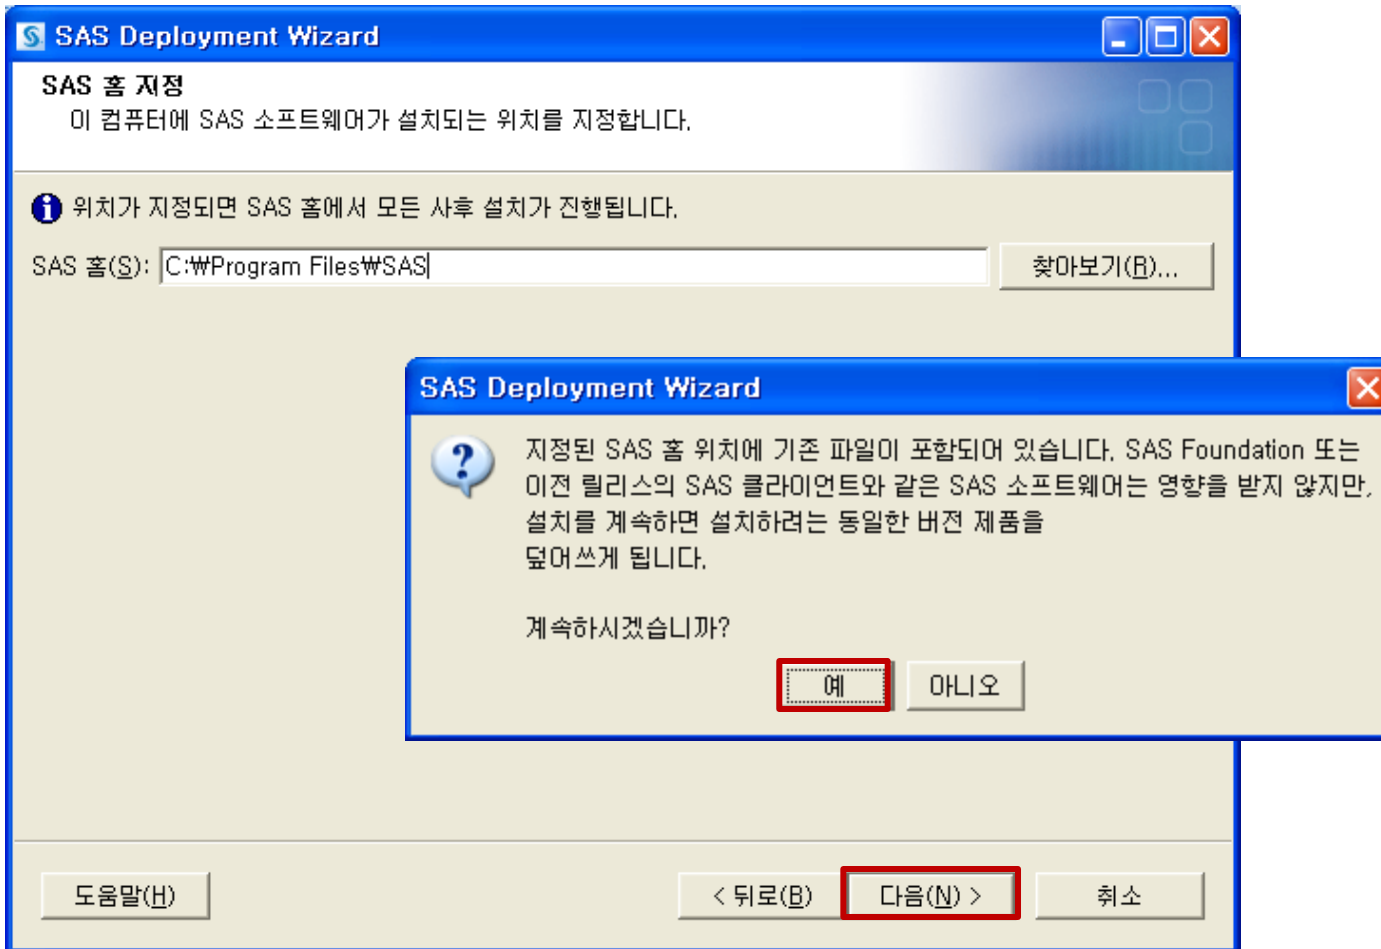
SAS Deployment Wizard

SAS 홈 지정
이 컴퓨터에 SAS 소프트웨어가 설치되는 위치를 지정합니다.

위치가 지정되면 SAS 홈에서 모든 사후 설치가 진행됩니다.

SAS 홈(S): C:₩Program Files₩SAS

찾아보기(R)...

SAS Deployment Wizard

지정된 SAS 홈 위치에 기존 파일이 포함되어 있습니다. SAS Foundation 또는 이전 릴리스의 SAS 클라이언트와 같은 SAS 소프트웨어는 영향을 받지 않지만, 설치를 계속하면 설치하려는 동일한 버전 제품을 덮어쓰게 됩니다.

계속하시겠습니까?

예

아니오

도움말(H)

< 뒤로(B)

다음(N) >

취소